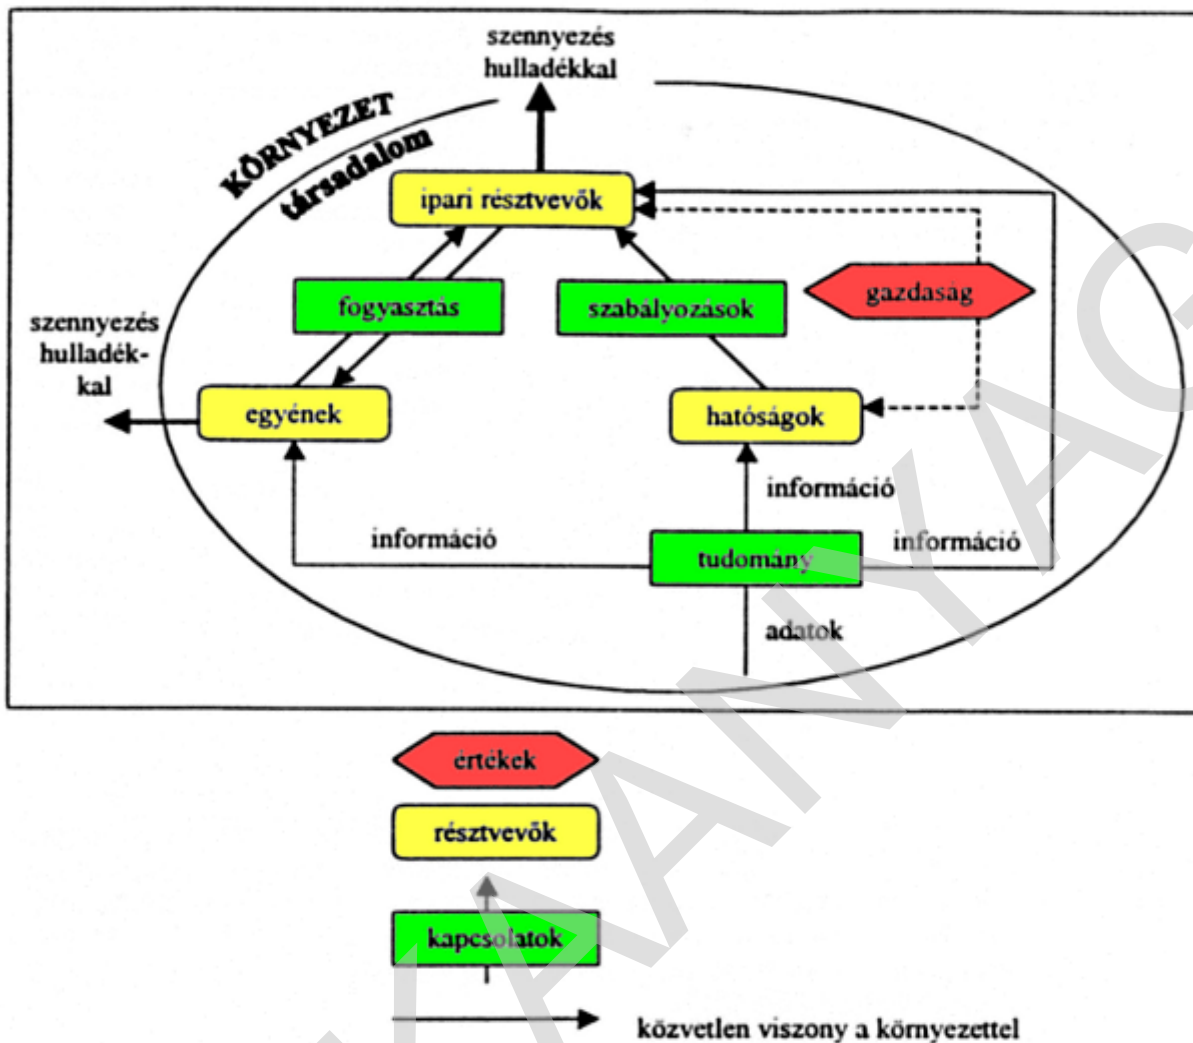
szennyezés hulladékkal

KÖRNYEZET

társadalom

ipari résztvevők

fogyasztás

szabályozások

gazdaság

szennyezés hulladékkal

egyének

hatóságok

információ

információ

tudomány

információ

adatok

értékek

résztvevők

kapcsolatok

közvetlen viszony a környezettel